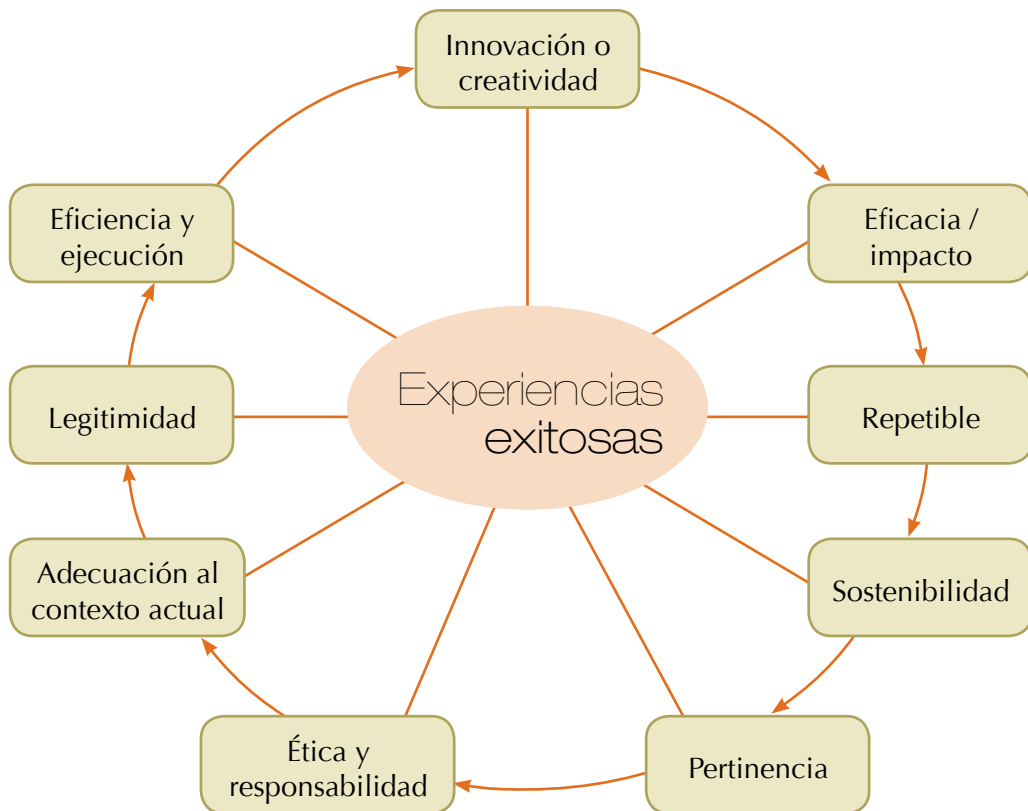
Experiencias exitosas

Innovación o creatividad

Eficacia / impacto

Repetible

Sostenibilidad

Pertinencia

Ética y responsabilidad

Adecuación al contexto actual

Legitimidad

Eficiencia y ejecución